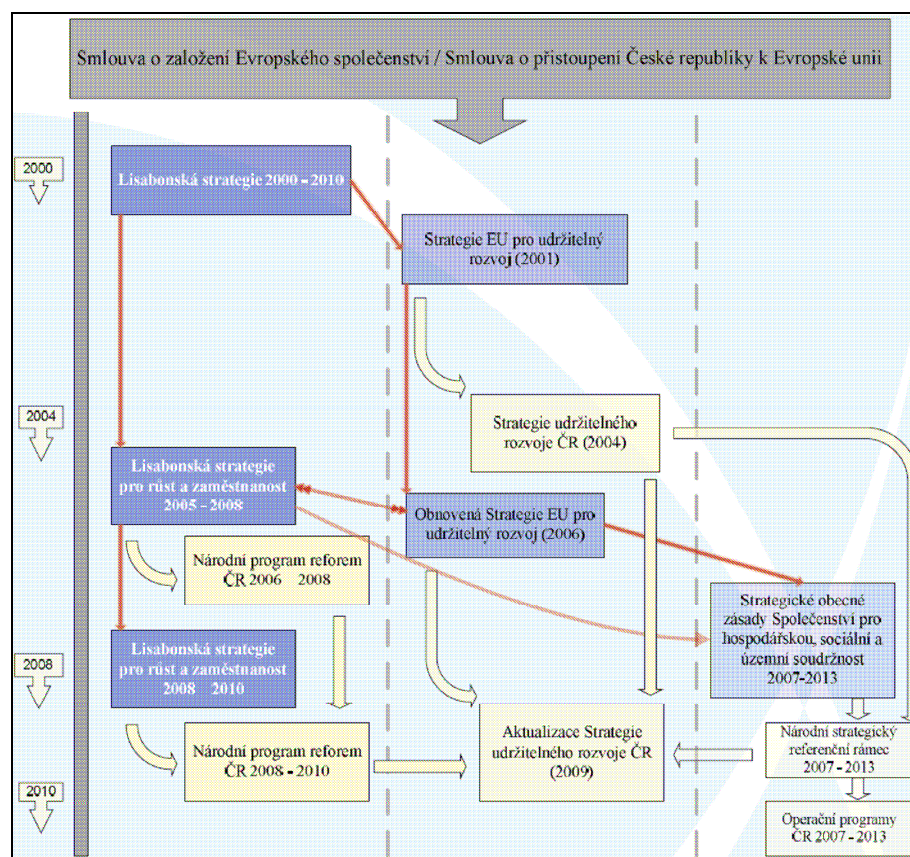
Smlouva o založení Evropského společenství / Smlouva o přistoupení České republiky k Evropské unii

2000

Lisabonská strategie 2000 - 2010

Strategie EU pro udržitelný rozvoj (2001)

2004

Strategie udržitelného rozvoje ČR (2004)

Lisabonská strategie pro růst a zaměstnanost 2005 - 2008

Obnovená Strategie EU pro udržitelný rozvoj (2006)

Národní program reforem ČR 2006 2008

Strategické obecné zásady Společenství pro hospodářskou, sociální a územní soudržnost 2007-2013

2008

Lisabonská strategie pro růst a zaměstnanost 2008 2010

Národní program reforem ČR 2008 - 2010

Aktualizace Strategie udržitelného rozvoje ČR (2009)

Národní strategický referenční rámec 2007 - 2013

2010

Operační programy ČR 2007 - 2013